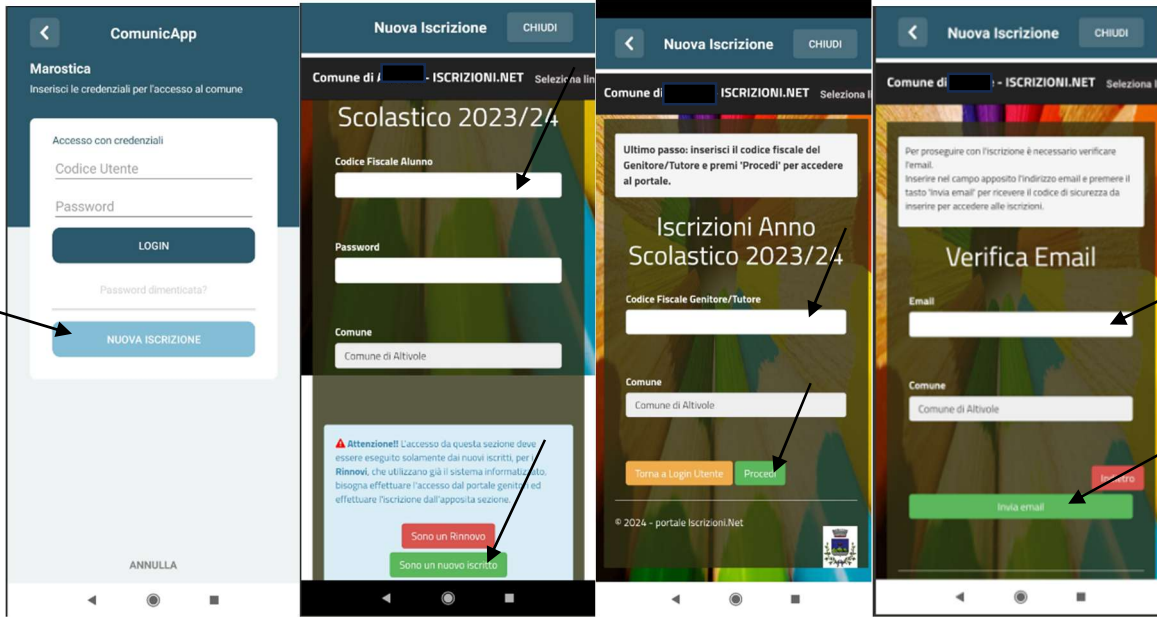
ComunicApp

Marostica

Inserisci le credenziali per l'accesso al comune

Accesso con credenziali

Codice Utente

Password

LOGIN

Password dimenticata?

NUOVA ISCRIZIONE

ANNULLA

Nuova Iscrizione

CHIUDI

Comune di A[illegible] - ISCRIZIONI.NET Seleziona lin

Scolastico 2023/24

Codice Fiscale Alunno

Password

Comune

Comune di Altivole

Attenzione!! L'accesso da questa sezione deve essere eseguito solamente dai nuovi iscritti, per i Rinnovi, che utilizzano già il sistema informatizzato, bisogna effettuare l'accesso dal portale genitori ed effettuare l'iscrizione dall'apposita sezione.

Sono un Rinnovo

Sono un nuovo iscritto

Nuova Iscrizione

CHIUDI

Comune di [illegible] ISCRIZIONI.NET Seleziona l

Ultimo passo: inserisci il codice fiscale del Genitore/Tutore e premi 'Procedi' per accedere al portale.

Iscrizioni Anno Scolastico 2023/24

Codice Fiscale Genitore/Tutore

Comune

Comune di Altivole

Torna a Login Utente

Procedi

© 2024 - portale Iscrizioni.Net

Nuova Iscrizione

CHIUDI

Comune di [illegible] - ISCRIZIONI.NET Seleziona

Per proseguire con l'iscrizione è necessario verificare l'email.
Inserire nel campo apposito l'indirizzo email e premere il tasto 'Invia email' per ricevere il codice di sicurezza da inserire per accedere alle iscrizioni.

Verifica Email

Email

Comune

Comune di Altivole

Indietro

Invia email